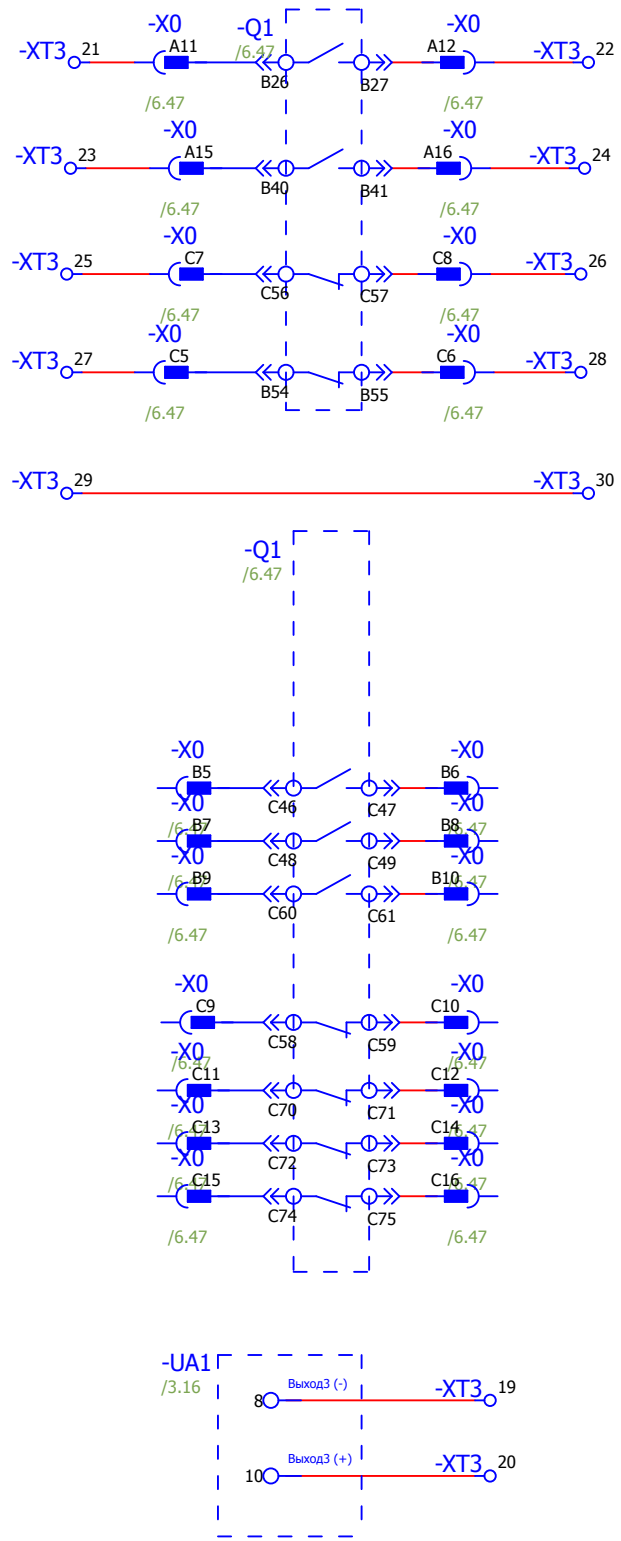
-X0
-Q1
-X0
-XT3 21
A11
/6.47
B26
B27
A12
-XT3 22
/6.47
/6.47

-X0
-X0
-XT3 23
A15
B40
B41
A16
-XT3 24
/6.47
/6.47

-X0
-X0
-XT3 25
C7
C56
C57
C8
-XT3 26
/6.47
/6.47

-X0
-X0
-XT3 27
C5
B54
B55
C6
-XT3 28
/6.47
/6.47

-XT3 29
-XT3 30

-Q1
/6.47

-X0
-X0
B5
C46
C47
B6
-X0
-X0
/6.47
B7
C48
C49
B8
/6.47
-X0
-X0
/6.47
B9
C60
C61
B10
/6.47
/6.47
/6.47

-X0
-X0
C9
C58
C59
C10
-X0
-X0
/6.47
C11
C70
C71
C12
/6.47
-X0
-X0
/6.47
C13
C72
C73
C14
/6.47
-X0
-X0
/6.47
C15
C74
C75
C16
/6.47
/6.47
/6.47

-UA1
/3.16
Выход3 (-)
8
-XT3 19
Выход3 (+)
10
-XT3 20